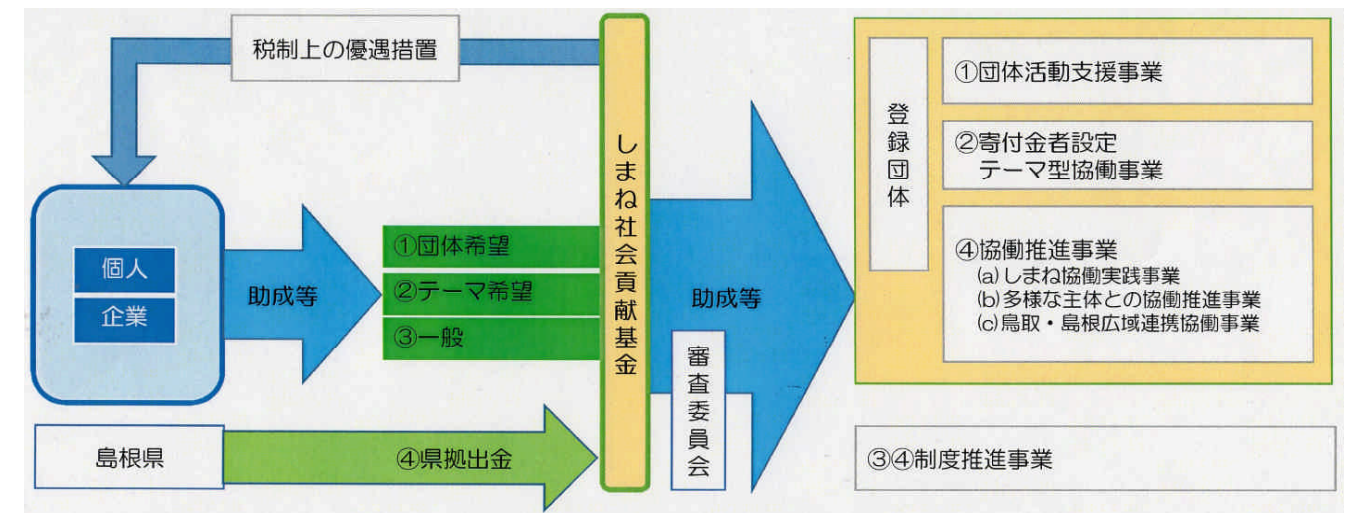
税制上の優遇措置

個人
企業

助成等

①団体希望
②テーマ希望
③一般

島根県

④県拠出金

しまね社会貢献基金

助成等

審査委員会

登録団体

①団体活動支援事業

②寄付金者設定テーマ型協働事業

④協働推進事業
(a)しまね協働実践事業
(b)多様な主体との協働推進事業
(c)鳥取・島根広域連携協働事業

③④制度推進事業